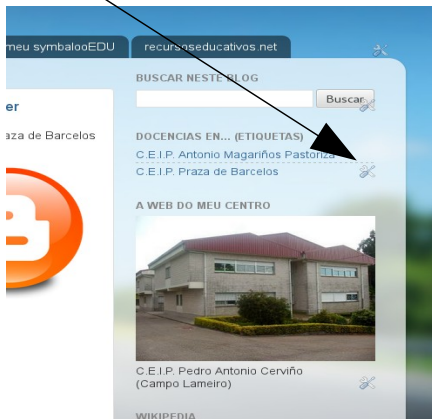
meu symbalooEDU

recursoseducativos.net

er

aza de Barcelos

BUSCAR NESTE BLOG

Buscar

DOCENCIAS EN... (ETIQUETAS)

C.E.I.P. Antonio Magariños Pastoriza

C.E.I.P. Praza de Barcelos

A WEB DO MEU CENTRO

C.E.I.P. Pedro Antonio Cerviño (Campo Lameiro)

WIKIPEDIA